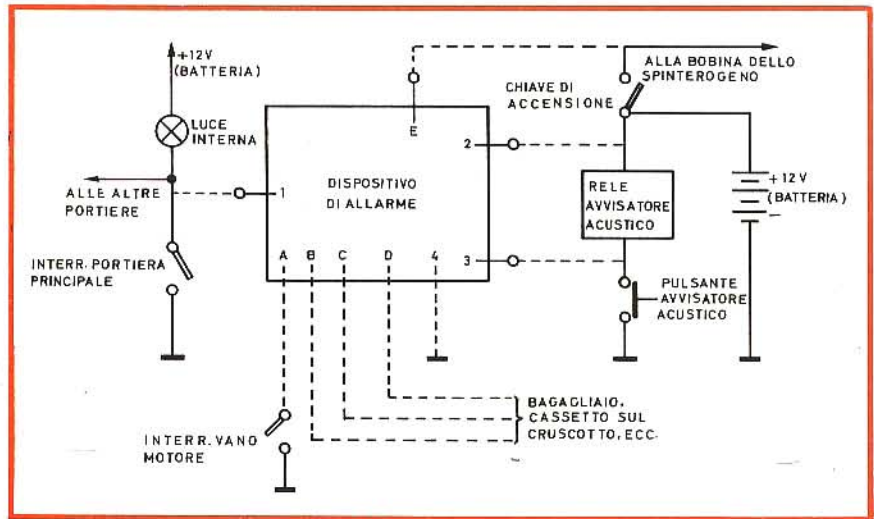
+12V
(BATTERIA)

LUCE
INTERNA

ALLE ALTRE
PORTIERE

INTERR. PORTIERA
PRINCIPALE

DISPOSITIVO
DI ALLARME

E

1

2

3

A B C D 4

ALLA BOBINA DELLO
SPINTEROGENO

CHIAVE DI
ACCENSIONE

RELE
AVVISATORE
ACUSTICO

+12 V
(BATTERIA)

PULSANTE
AVVISATORE
ACUSTICO

BAGAGLIAIO,
CASSETTO SUL
CRUSCOTTO, ECC.

INTERR. VANO
MOTORE